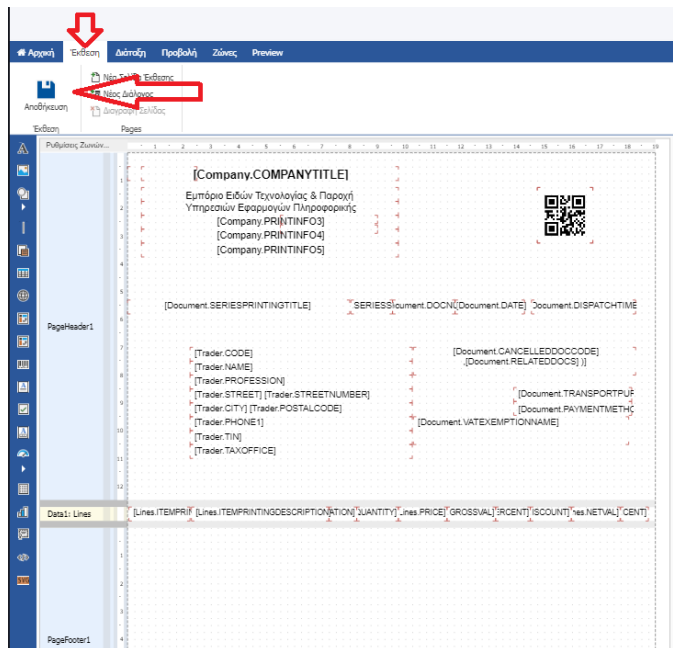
Αρχική Έκθεση Διάταξη Προβολή Ζώνες Preview

Αποθήκευση
Νέα Σελίδα Έκθεσης
Νέος Διάλογος
Διαγραφή Σελίδας
Έκθεση
Pages

Ρυθμίσεις Ζωνών...

[Company.COMPANYTITLE]
Εμπόριο Ειδών Τεχνολογίας & Παροχή Υπηρεσιών Εφαρμογών Πληροφορικής
[Company.PRINTINFO3]
[Company.PRINTINFO4]
[Company.PRINTINFO5]

[Document.SERIESPRINTINGTITLE] SERIESI ocument.DOCNU [Document.DATE] [Document.DISPATCHTIME

[Trader.CODE]
[Trader.NAME]
[Trader.PROFESSION]
[Trader.STREET] [Trader.STREETNUMBER]
[Trader.CITY] [Trader.POSTALCODE]
[Trader.PHONE1]
[Trader.TIN]
[Trader.TAXOFFICE]

[Document.CANCELLEDDOCCODE]
.[Document.RELATEDDOCS] )]
[Document.TRANSPORTPUF
[Document.PAYMENTMETHC
[Document.VATEXEMPTIONNAME]

PageHeader1

Data1: Lines
[Lines.ITEMPRI [Lines.ITEMPRINTINGDESCRIPTION ATION] QUANTITY] Lines.PRICE] GROSSVAL] ERCENT] ISCOUNT] nes.NETVAL] CENT]

PageFooter1